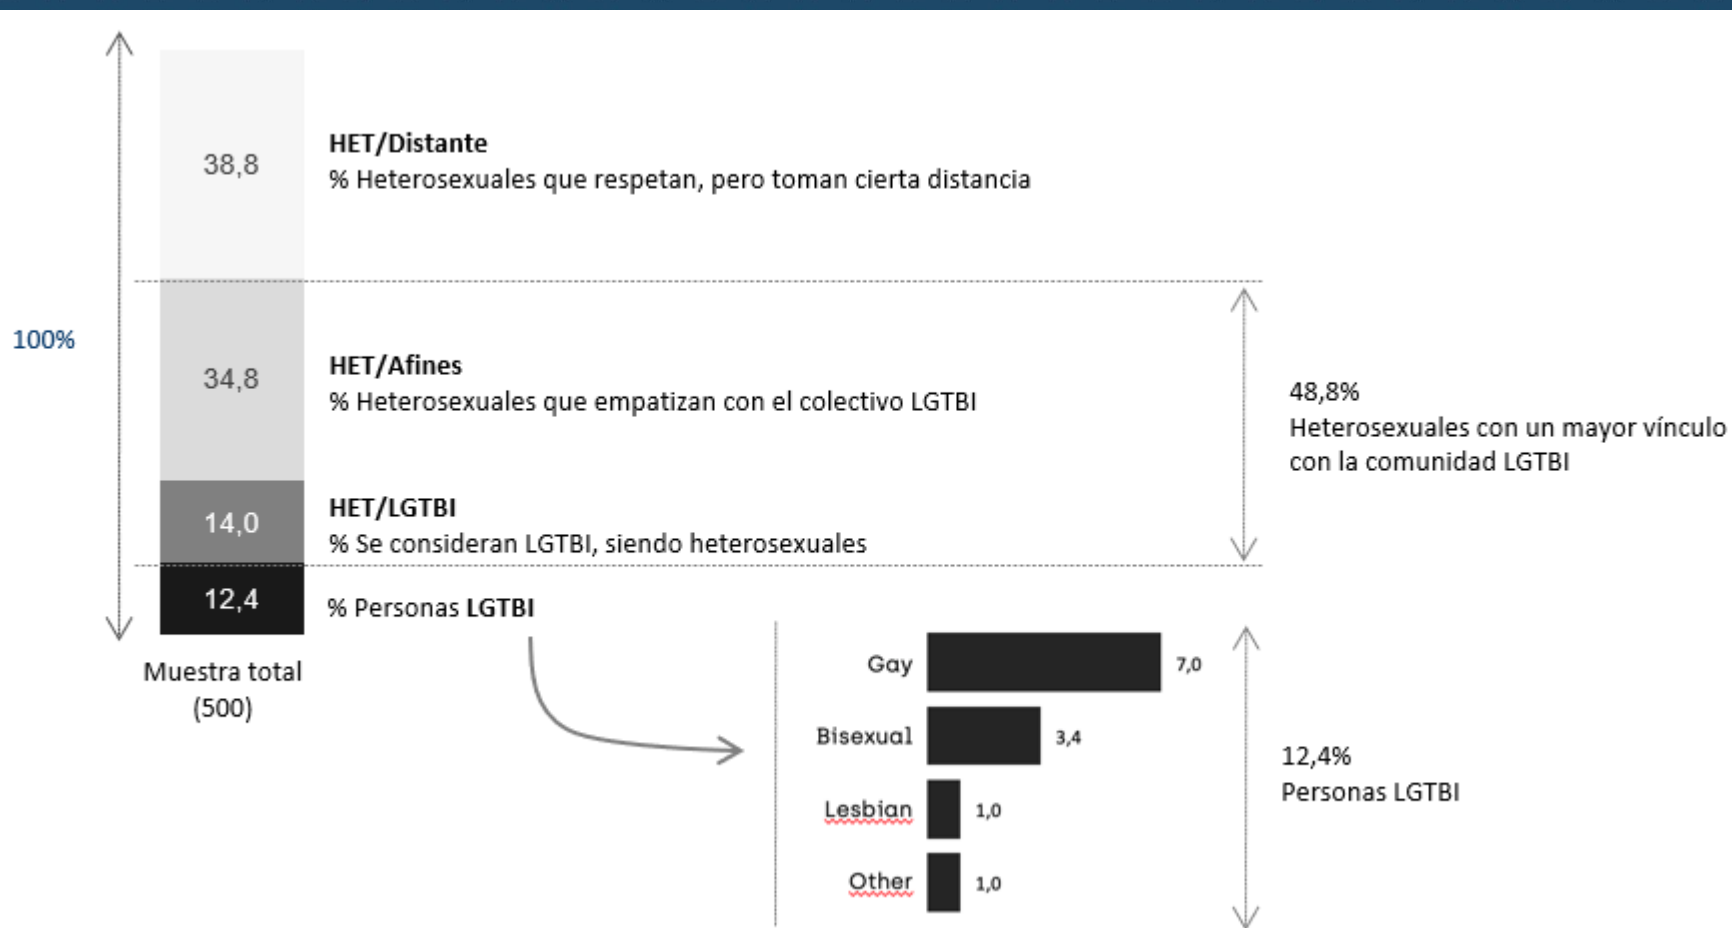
100%

38,8

HET/Distante
% Heterosexuales que respetan, pero toman cierta distancia

34,8

HET/Afines
% Heterosexuales que empatizan con el colectivo LGTBI

14,0

HET/LGTBI
% Se consideran LGTBI, siendo heterosexuales

48,8%
Heterosexuales con un mayor vínculo con la comunidad LGTBI

12,4

% Personas LGTBI

Muestra total (500)

Gay 7,0
Bisexual 3,4
Lesbian 1,0
Other 1,0

12,4%
Personas LGTBI